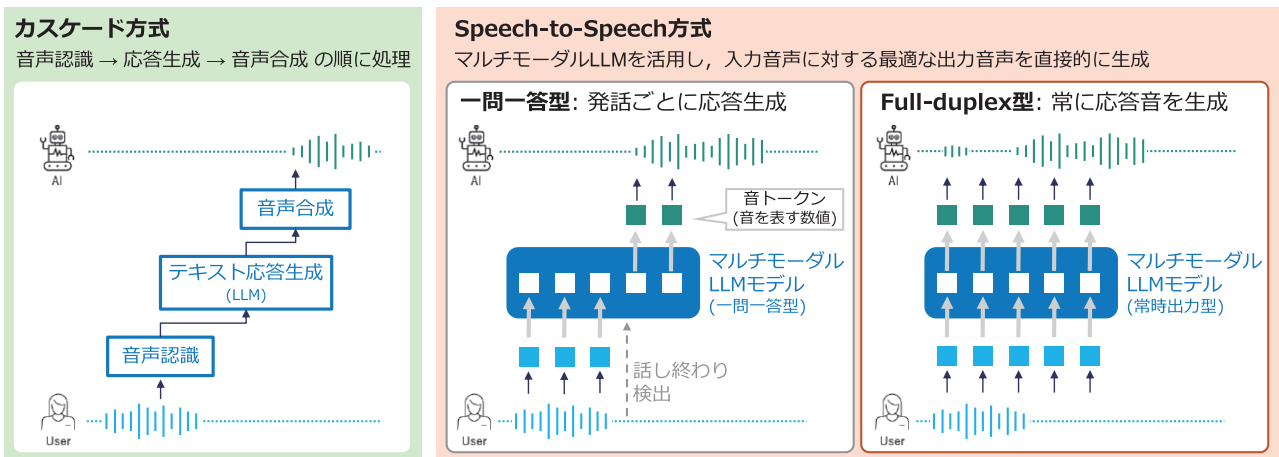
カスケード方式

音声認識 → 応答生成 → 音声合成 の順に処理

AI

音声合成

テキスト応答生成
(LLM)

音声認識

User

Speech-to-Speech方式

マルチモーダルLLMを活用し，入力音声に対する最適な出力音声を直接的に生成

一問一答型: 発話ごとに応答生成

AI

音トークン
(音を表す数値)

マルチモーダル
LLMモデル
(一問一答型)

話し終わり
検出

User

Full-duplex型: 常に応答音を生成

AI

マルチモーダル
LLMモデル
(常時出力型)

User